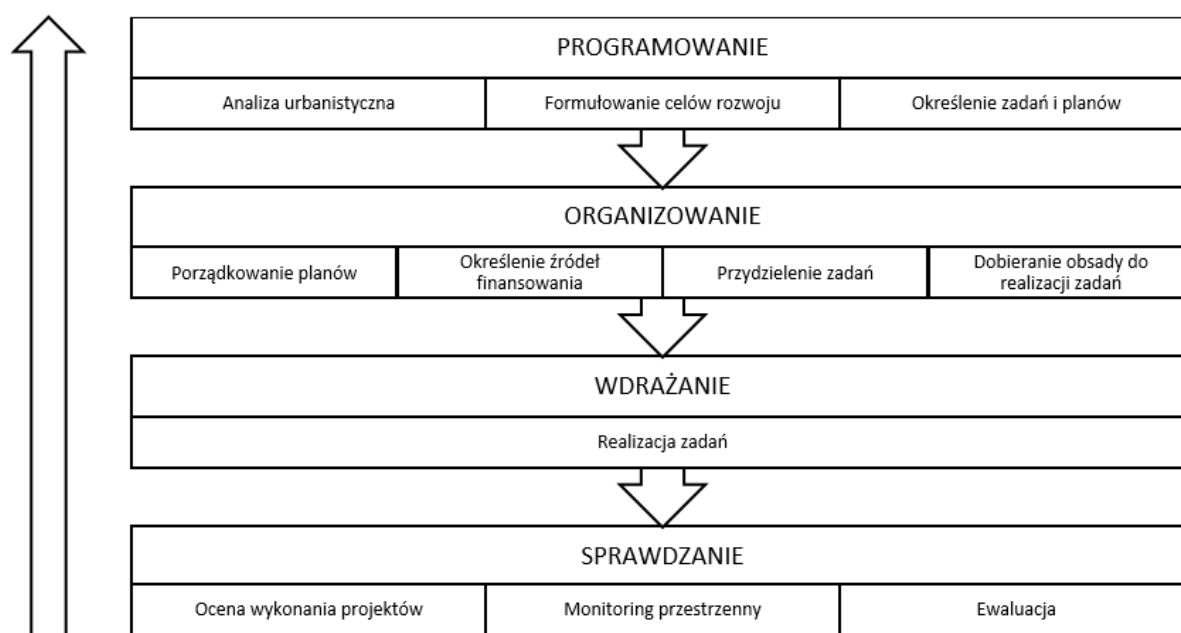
PROGRAMOWANIE

Analiza urbanistyczna

Formułowanie celów rozwoju

Określenie zadań i planów

ORGANIZOWANIE

Porządkowanie planów

Określenie źródeł finansowania

Przydzielenie zadań

Dobieranie obsady do realizacji zadań

WDRAŻANIE

Realizacja zadań

SPRAWDZANIE

Ocena wykonania projektów

Monitoring przestrzenny

Ewaluacja